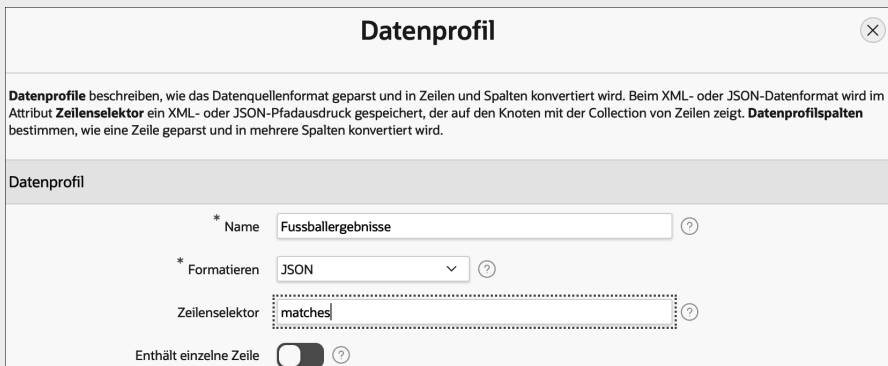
Datenprofil

Datenprofile beschreiben, wie das Datenquellenformat geparst und in Zeilen und Spalten konvertiert wird. Beim XML- oder JSON-Datenformat wird im Attribut Zeilenselektor ein XML- oder JSON-Pfadausdruck gespeichert, der auf den Knoten mit der Collection von Zeilen zeigt. Datenprofilspalten bestimmen, wie eine Zeile geparst und in mehrere Spalten konvertiert wird.

Datenprofil

* Name Fussballergebnisse ?

* Formatieren JSON ?

Zeilenselektor matches ?

Enthält einzelne Zeile ?